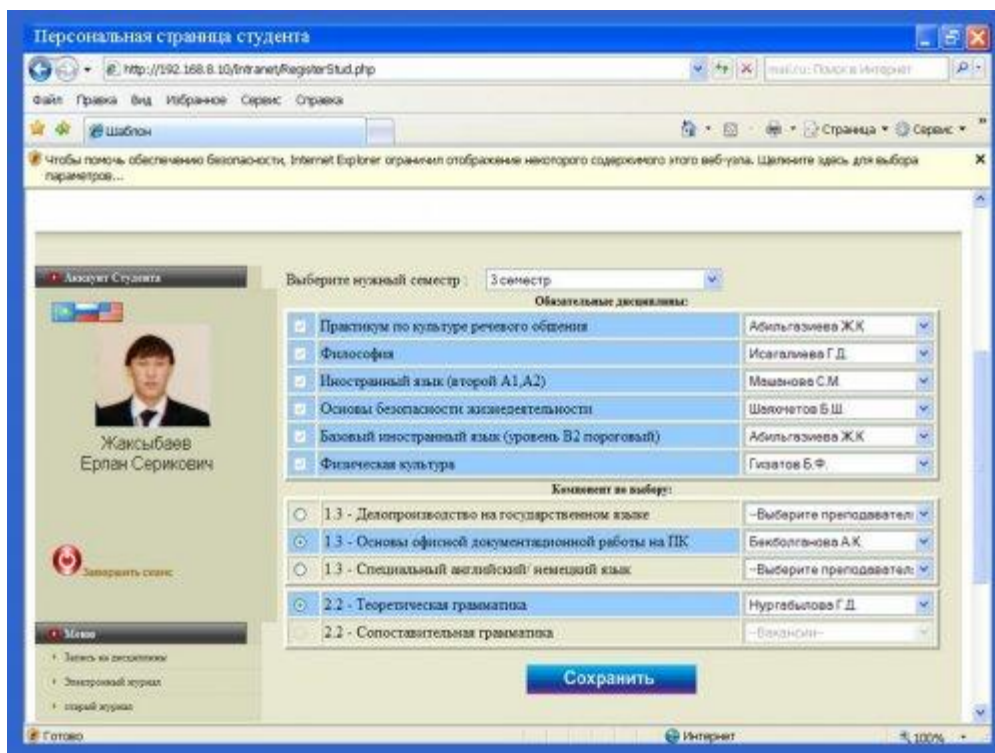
Персональная страница студента

http://192.168.8.10/Intranet/RegisterStud.php

mail.ru: Поиск в Интернет

Файл Правка Вид Избранное Сервис Справка

Шаблон

Страница ▾ Сервис ▾

Чтобы помочь обеспечению безопасности, Internet Explorer ограничил отображение некоторого содержимого этого веб-узла. Щелкните здесь для выбора параметров...

Аккаунт Студента

Жаксыбаев Ерлан Серикович

Завершить сеанс

Меню

Запись на дисциплины

Электронный журнал

старый журнал

Выберите нужный семестр : 3 семестр

Обязательные дисциплины:

| | |
|---|---|
| Практикум по культуре речевого общения | Абильгазиева Ж.К |
| Философия | Исагалиева Г.Д. |
| Иностранный язык (второй А1,А2) | Машанова С.М. |
| Основы безопасности жизнедеятельности | Шалкетов Б.Ш. |
| Базовый иностранный язык (уровень В2 пороговый) | Абильгазиева Ж.К |
| Физическая культура | Гизатов Б.Ф. |

Компонент по выбору:

| | |
|---|---|
| 1.3 - Делопроизводство на государственном языке | --Выберите преподавател |
| 1.3 - Основы офисной документационной работы на ПК | Бекболганова А.К. |
| 1.3 - Специальный английский/ немецкий язык | --Выберите преподавател |
| 2.2 - Теоретическая грамматика | Нургабылова Г.Д. |
| 2.2 - Сопоставительная грамматика | --Вакансия-- |

Сохранить

Готово

Интернет

100%